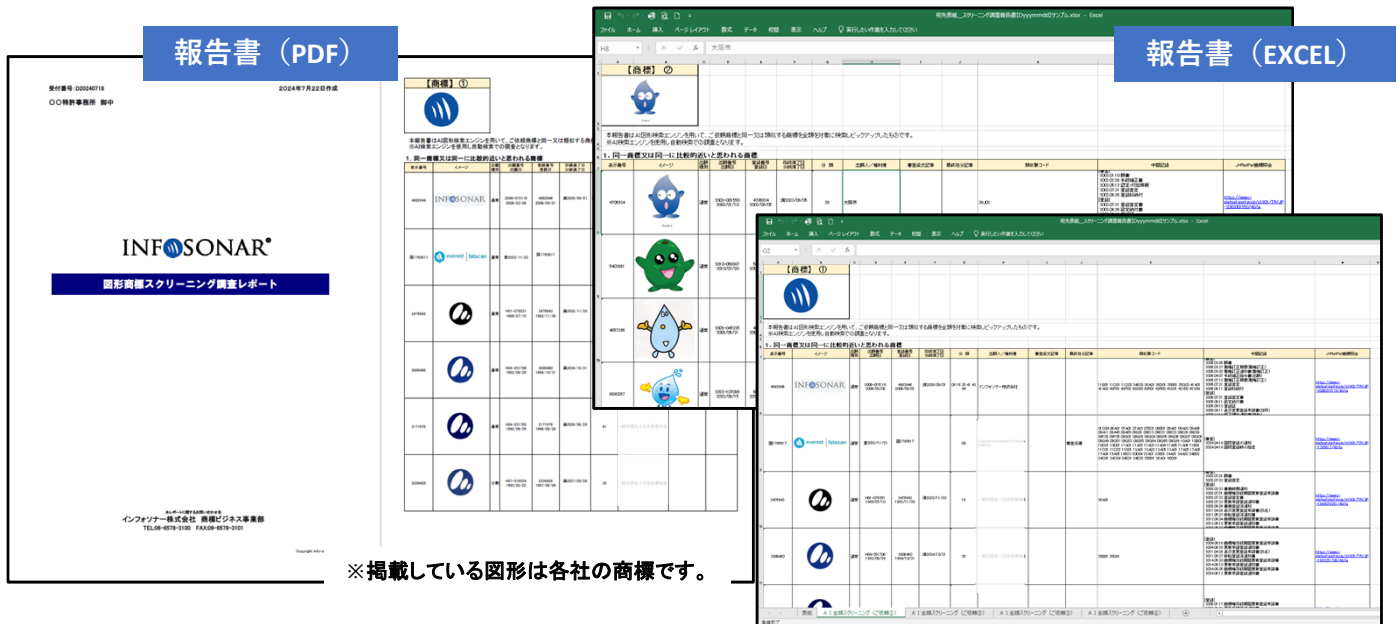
報告書（PDF）

受付番号:D20240718

2024年7月22日作成

○○特許事務所 御中

INFOSONAR

図形商標スクリーニング調査レポート

本レポートに関するお問い合わせ先

インフォソナー株式会社 商標ビジネス事業部

TEL06-6578-3100 FAX06-6578-3101

【商標】①

1. 同一商標又は同一に比較的近いと思われる商標

報告書（EXCEL）

【商標】②

大阪市

【商標】①

1. 同一商標又は同一に比較的近いと思われる商標

INFOSONAR

everest | fatscan

※掲載している図形は各社の商標です。